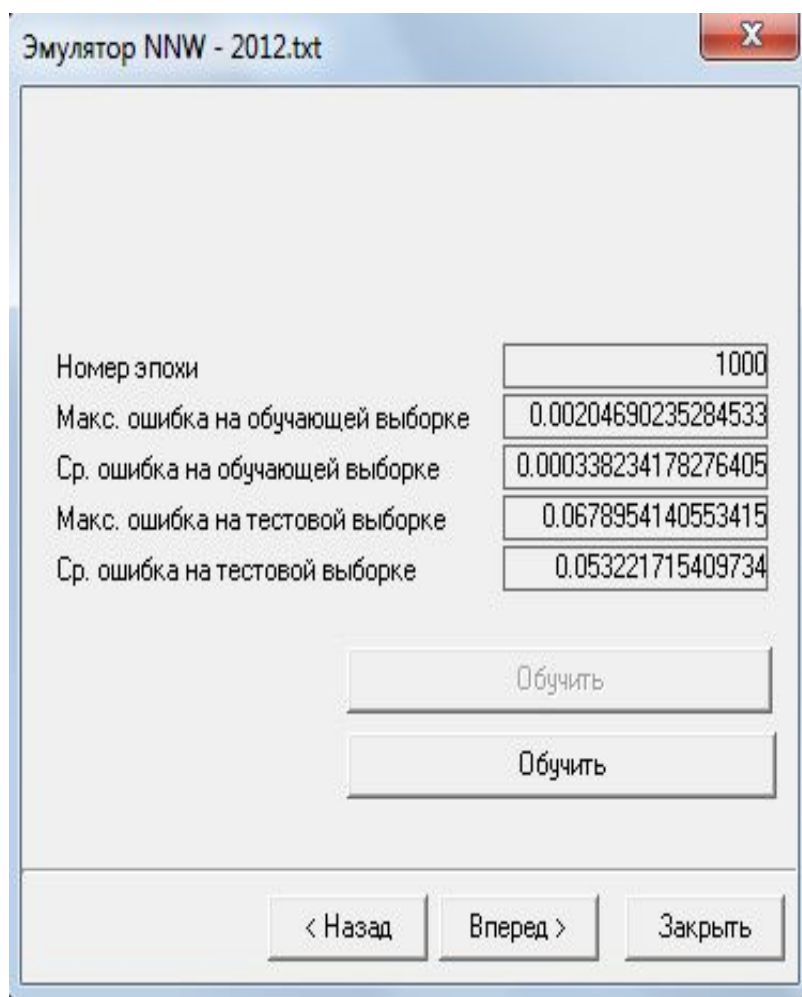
Эмулятор NNW - 2012.txt

X

Номер эпохи | 1000
Макс. ошибка на обучающей выборке | 0.00204690235284533
Ср. ошибка на обучающей выборке | 0.000338234178276405
Макс. ошибка на тестовой выборке | 0.0678954140553415
Ср. ошибка на тестовой выборке | 0.053221715409734

Обучить

Обучить

< Назад

Вперед >

Закрыть